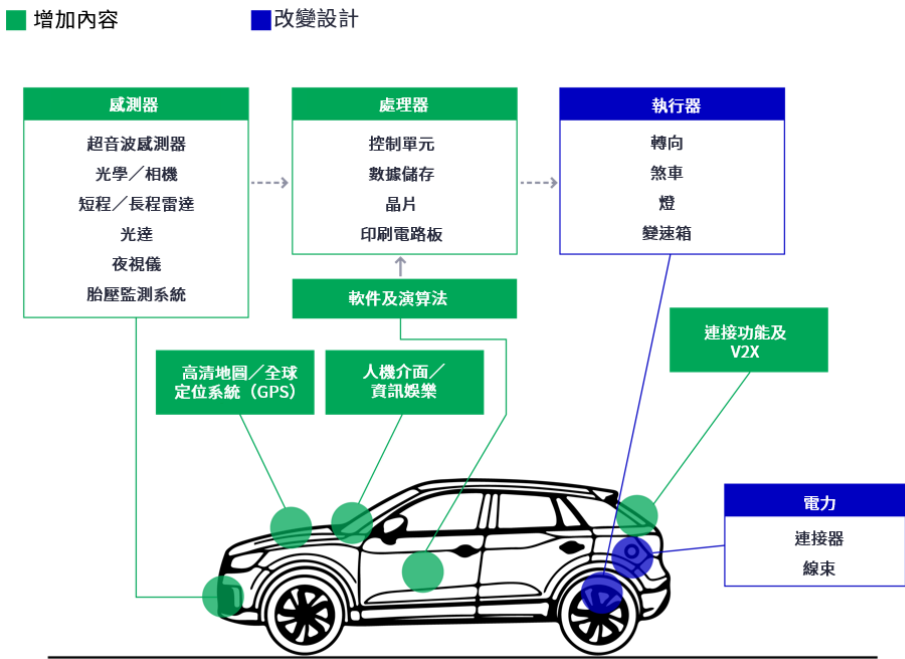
增加內容

改變設計

感測器

超音波感測器
光學／相機
短程／長程雷達
光達
夜視儀
胎壓監測系統

處理器

控制單元
數據儲存
晶片
印刷電路板

執行器

轉向
煞車
燈
變速箱

軟件及演算法

高清地圖／全球定位系統（GPS）

人機介面／資訊娛樂

連接功能及V2X

電力

連接器
線束